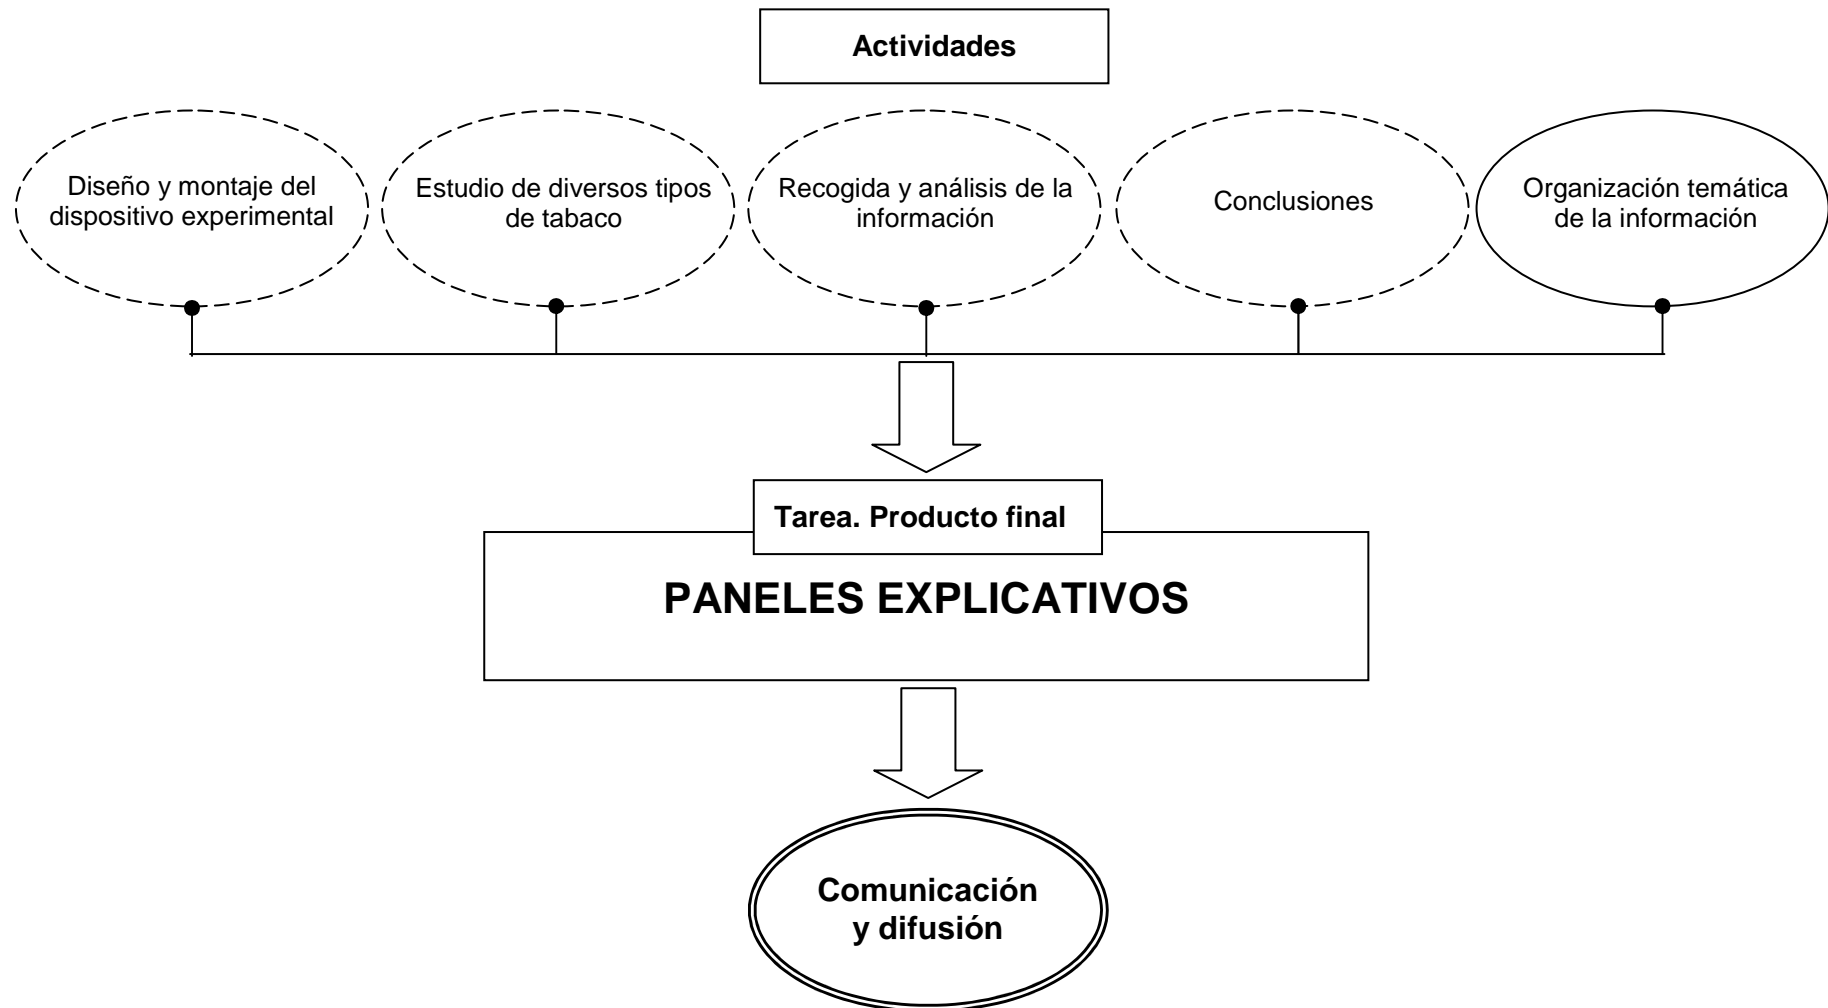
Actividades

Diseño y montaje del dispositivo experimental

Estudio de diversos tipos de tabaco

Recogida y análisis de la información

Conclusiones

Organización temática de la información

Tarea. Producto final

PANELES EXPLICATIVOS

Comunicación y difusión